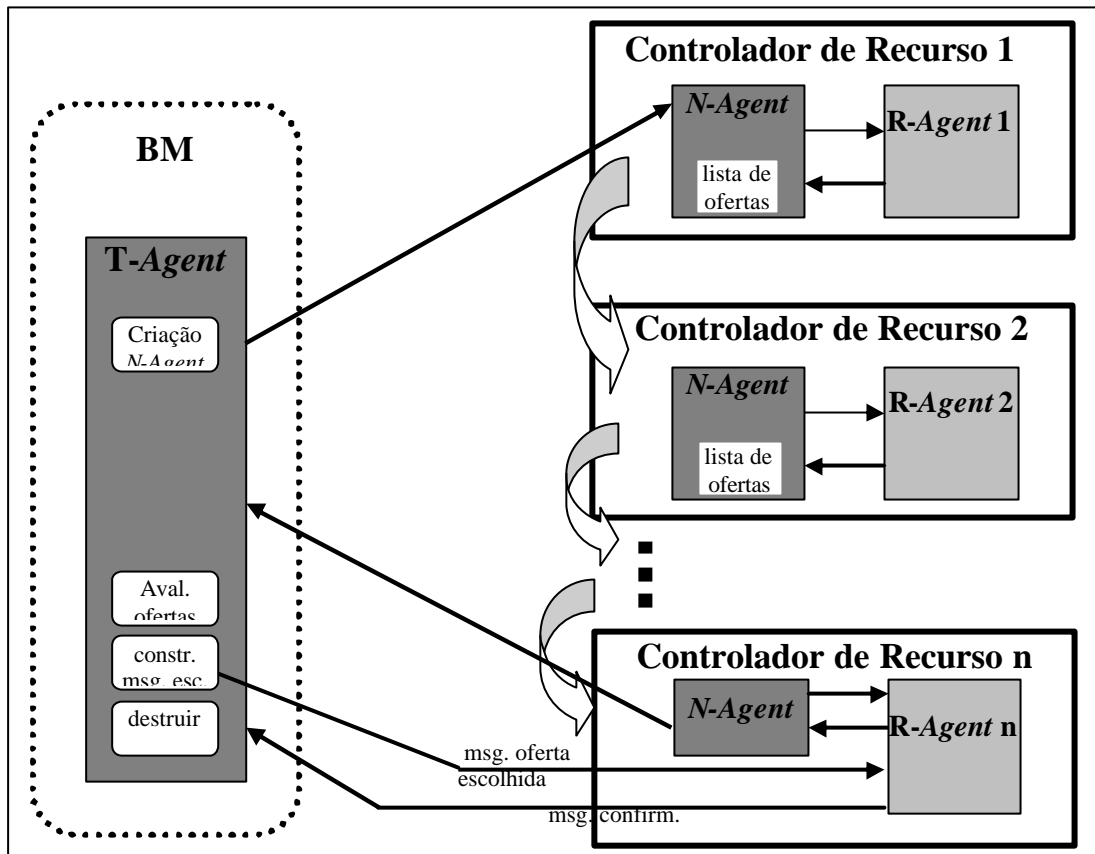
BM

T-Agent

Criação N-Agent

Aval. ofertas

constr. msg. esc.

destruir

Controlador de Recurso 1

N-Agent

lista de ofertas

R-Agent 1

Controlador de Recurso 2

N-Agent

lista de ofertas

R-Agent 2

Controlador de Recurso n

N-Agent

R-Agent n

msg. oferta escolhida

msg. confirm.